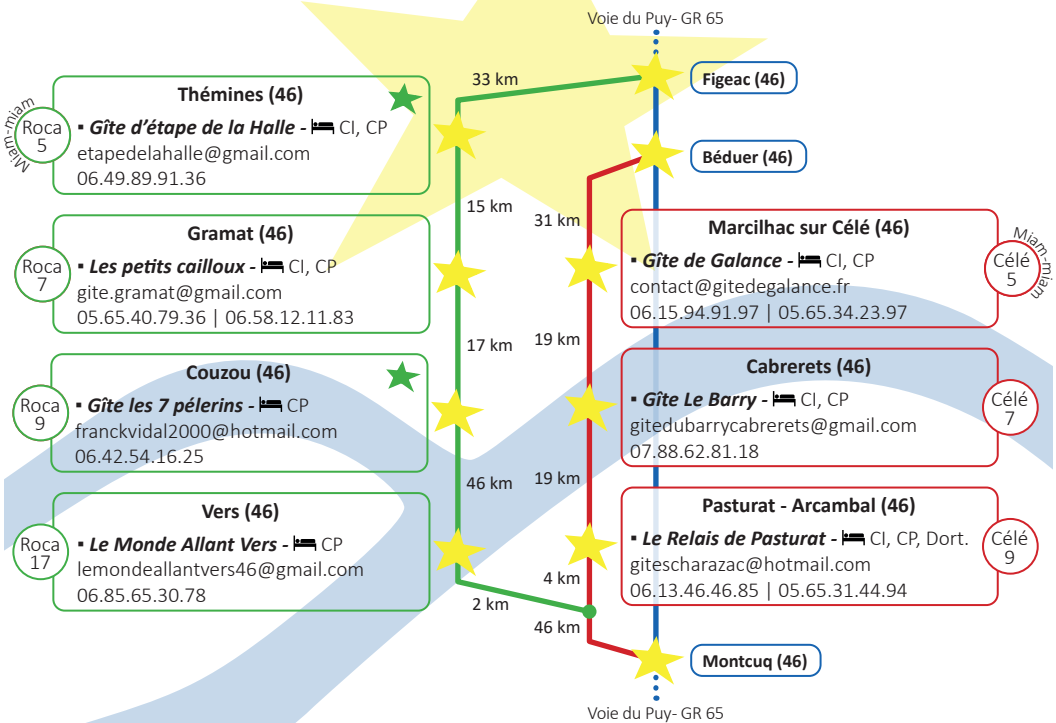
Voie du Puy- GR 65

33 km

Figeac (46)

Miam-miam Roca 5

Thémines (46)
▪ Gîte d'étape de la Halle - CI, CP
etapedelahalle@gmail.com
06.49.89.91.36

Béduer (46)

15 km

31 km

Roca 7

Gramat (46)
▪ Les petits cailloux - CI, CP
gite.gramat@gmail.com
05.65.40.79.36 | 06.58.12.11.83

Marcilhac sur Célé (46)
▪ Gîte de Galance - CI, CP
contact@gitedegalance.fr
06.15.94.91.97 | 05.65.34.23.97

Miam-miam Célé 5

17 km

19 km

Roca 9

Couzou (46)
▪ Gîte les 7 pèlerins - CP
franckvidal2000@hotmail.com
06.42.54.16.25

Cabrerets (46)
▪ Gîte Le Barry - CI, CP
gitedubarrycabrerets@gmail.com
07.88.62.81.18

Célé 7

46 km

19 km

Roca 17

Vers (46)
▪ Le Monde Allant Vers - CP
lemondeallantvers46@gmail.com
06.85.65.30.78

Pasturat - Arcambal (46)
▪ Le Relais de Pasturat - CI, CP, Dort.
gitescharazac@hotmail.com
06.13.46.46.85 | 05.65.31.44.94

Célé 9

4 km

2 km

46 km

Montcuq (46)

Voie du Puy- GR 65